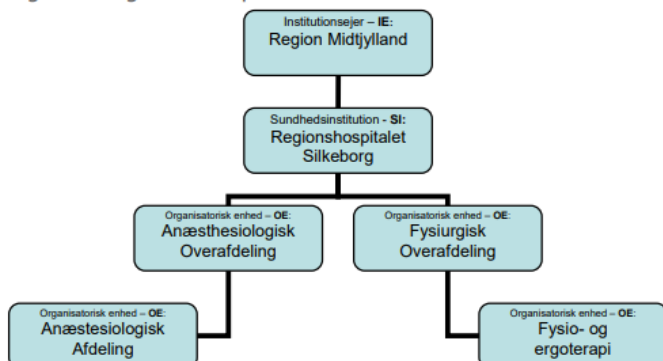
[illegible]

Institutionsejer – **IE**:
Region Midtjylland

Sundhedsinstitution - **SI**:
Regionshospitalet Silkeborg

Organisatorisk enhed – **OE**:
Anæsthesiologisk Overafdeling

Organisatorisk enhed – **OE**:
Fysiurgisk Overafdeling

Organisatorisk enhed – **OE**:
Anæstesiologisk Afdeling

Organisatorisk enhed – **OE**:
Fysio- og ergoterapi